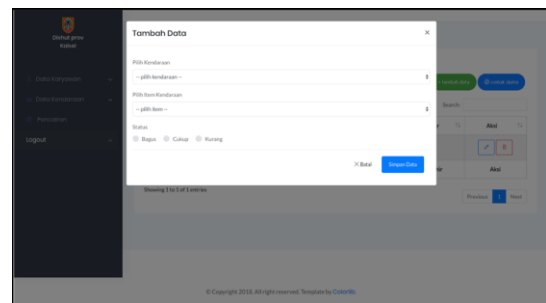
Dishub prov Kalsel

Data Kendaraan

Data Kendaraan

Peminjaman

Logout

Tambah Data

×

Pilih Kendaraan

-- pilih kendaraan --

Pilih Item Kendaraan

-- pilih item --

Status

Bagus Cukup Kurang

× Batal

Simpan Data

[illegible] cetak data

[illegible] tambah data

Search:

Aksi

Aksi

Showing 1 to 1 of 1 entries

Previous 1 Next

© Copyright 2018. All right reserved. Template by Colorlib.